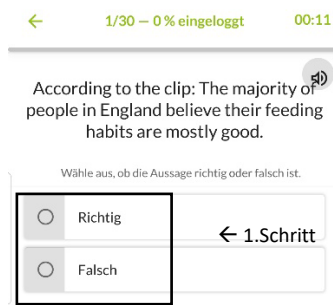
← 1/30 — 0 % eingeloggt 00:11

According to the clip: The majority of people in England believe their feeding habits are mostly good.

Wähle aus, ob die Aussage richtig oder falsch ist.

Richtig

← 1.Schritt

Falsch